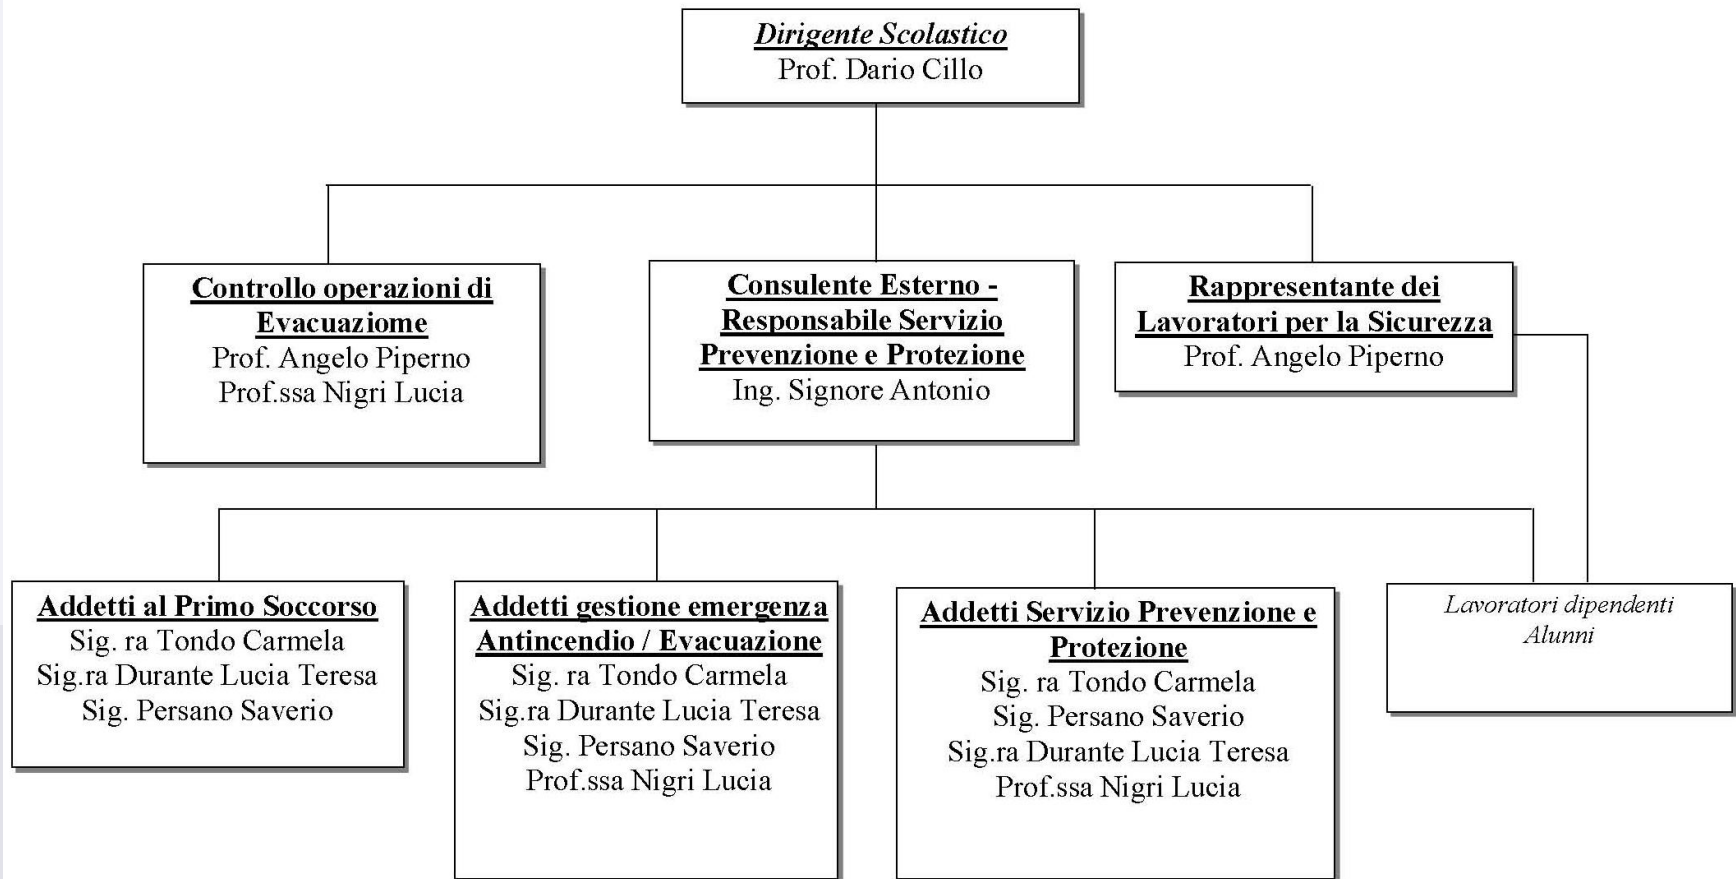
Dirigente Scolastico
Prof. Dario Cillo

Controllo operazioni di Evacuaziome
Prof. Angelo Piperno
Prof.ssa Nigri Lucia

Consulente Esterno - Responsabile Servizio Prevenzione e Protezione
Ing. Signore Antonio

Rappresentante dei Lavoratori per la Sicurezza
Prof. Angelo Piperno

Addetti al Primo Soccorso
Sig. ra Tondo Carmela
Sig.ra Durante Lucia Teresa
Sig. Persano Saverio

Addetti gestione emergenza Antincendio / Evacuazione
Sig. ra Tondo Carmela
Sig.ra Durante Lucia Teresa
Sig. Persano Saverio
Prof.ssa Nigri Lucia

Addetti Servizio Prevenzione e Protezione
Sig. ra Tondo Carmela
Sig. Persano Saverio
Sig.ra Durante Lucia Teresa
Prof.ssa Nigri Lucia

Lavoratori dipendenti
Alunni